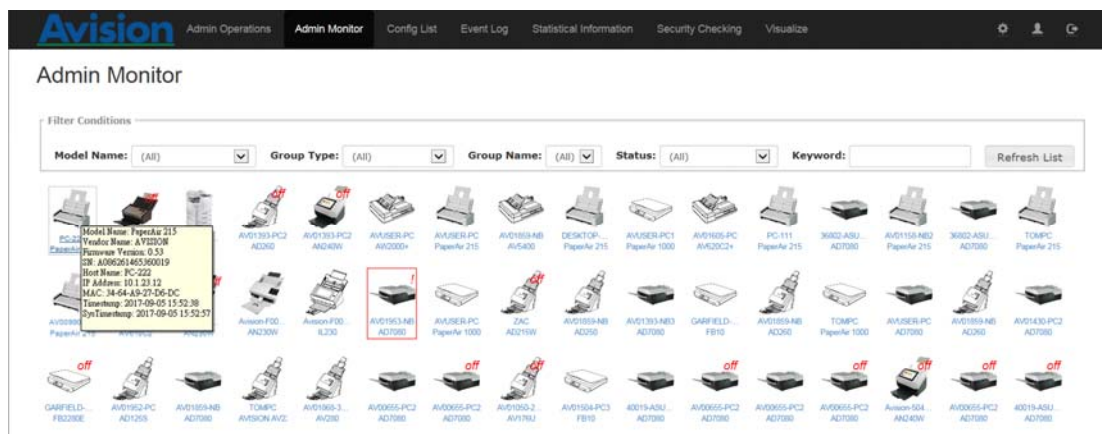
Avision Admin Operations Admin Monitor Config List Event Log Statistical Information Security Checking Visualize

Admin Monitor

Filter Conditions

Model Name: (All) Group Type: (All) Group Name: (All) Status: (All) Keyword: Refresh List

Model Name: PaperAir 215
Vendor Name: AVISION
Firmware Version: 0.53
SN: A0862614653600019
Host Name: PC-222
IP Address: 10.1.23.12
MAC: 34-64-A9-27-D6-DC
Timestamp: 2017-09-05 15:52:38
SysTimestamp: 2017-09-05 15:52:57

PC-222 PaperAir 215
off
AV01393-PC2 AD260
off AV01393-PC2 AN240W
AVUSER-PC AW2000+
AVUSER-PC PaperAir 215
AV01859-NB AV5400
DESKTOP-... PaperAir 215
AVUSER-PC1 PaperAir 1000
AV01605-PC AV620C2+
PC-111 PaperAir 215
36802-ASU... AD7080
AV01158-NB2 PaperAir 215
36802-ASU... AD7080
TOMPC PaperAir 215

AV0090... PaperAir 215
Avision-F00... AN230W
Avision-F00... IL230
! AV01963-NB AD7080
AVUSER-PC PaperAir 1000
ZAC AD215W
off AV01859-NB AD250
AV01393-NB3 AD7080
GARFIELD-... FB10
AV01859-NB AD260
TOMPC PaperAir 1000
AVUSER-PC AD7080
AV01859-NB AD260
AV01430-PC2 AD7080

off GARFIELD-... FB2280E
AV01962-PC AD125S
AV01859-NB AD7080
TOMPC AVISION AV2...
AV01868-3... AV280
AV00655-PC2 AD7080
off AV00655-PC2 AD7080
off AV01050-2... AV176U
AV01504-PC3 FB10
40019-ASU... AD7080
off AV00655-PC2 AD7080
AV00655-PC2 AD7080
off AV00655-PC2 AD7080
Avision-504... AN240W
off AV00655-PC2 AD7080
off 40019-ASU... AD7080